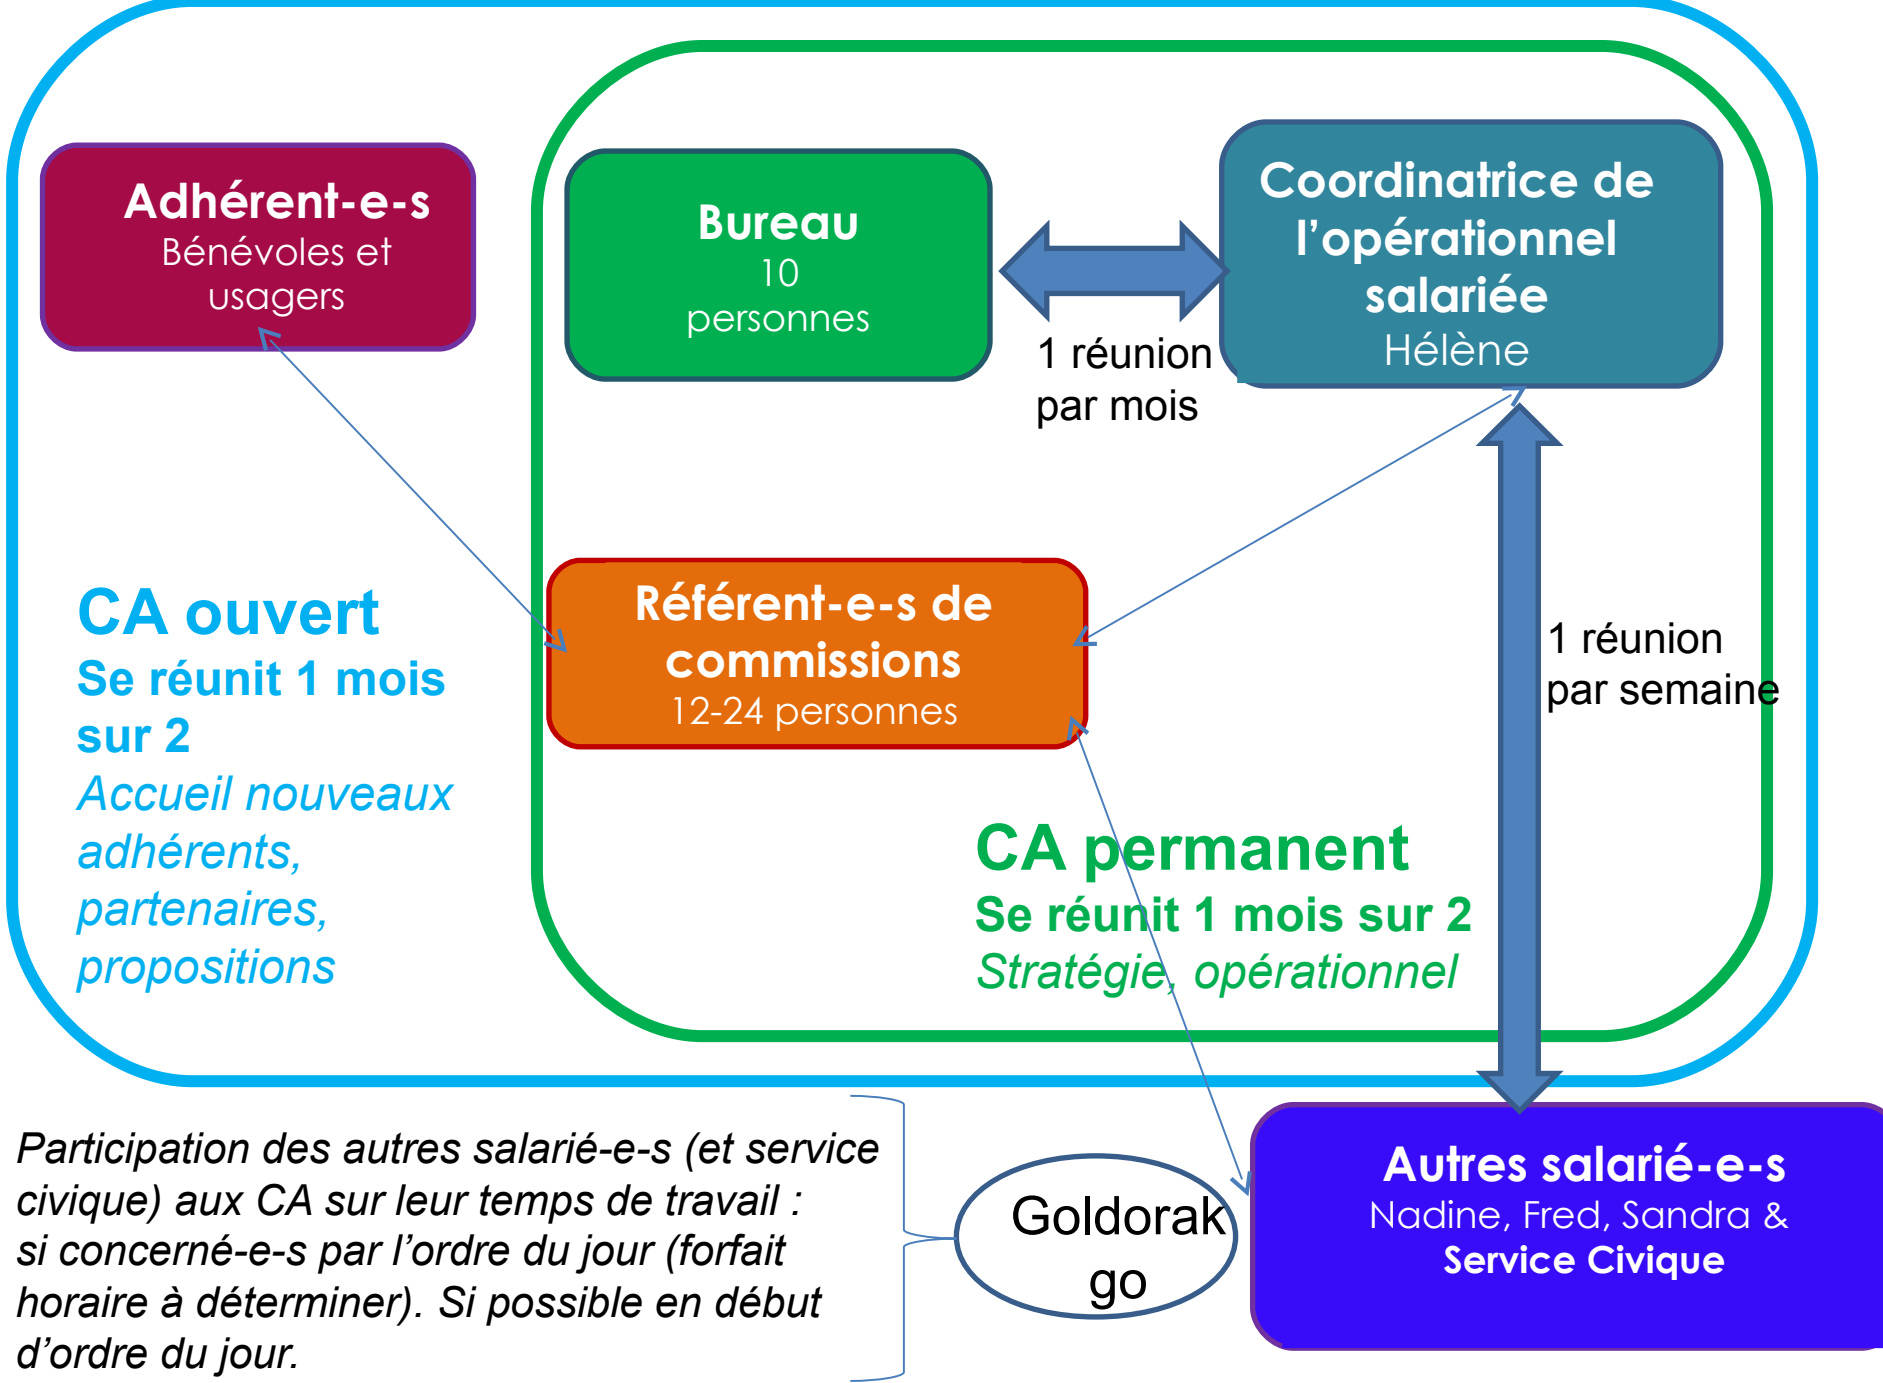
Adhérent-e-s
Bénévoles et usagers

Bureau
10 personnes

1 réunion par mois

Coordinatrice de l'opérationnel salariée
Hélène

CA ouvert
Se réunit 1 mois sur 2
Accueil nouveaux adhérents, partenaires, propositions

Référent-e-s de commissions
12-24 personnes

1 réunion par semaine

CA permanent
Se réunit 1 mois sur 2
Stratégie, opérationnel

Participation des autres salarié-e-s (et service civique) aux CA sur leur temps de travail : si concerné-e-s par l'ordre du jour (forfait horaire à déterminer). Si possible en début d'ordre du jour.

Goldorak go

Autres salarié-e-s
Nadine, Fred, Sandra &
Service Civique